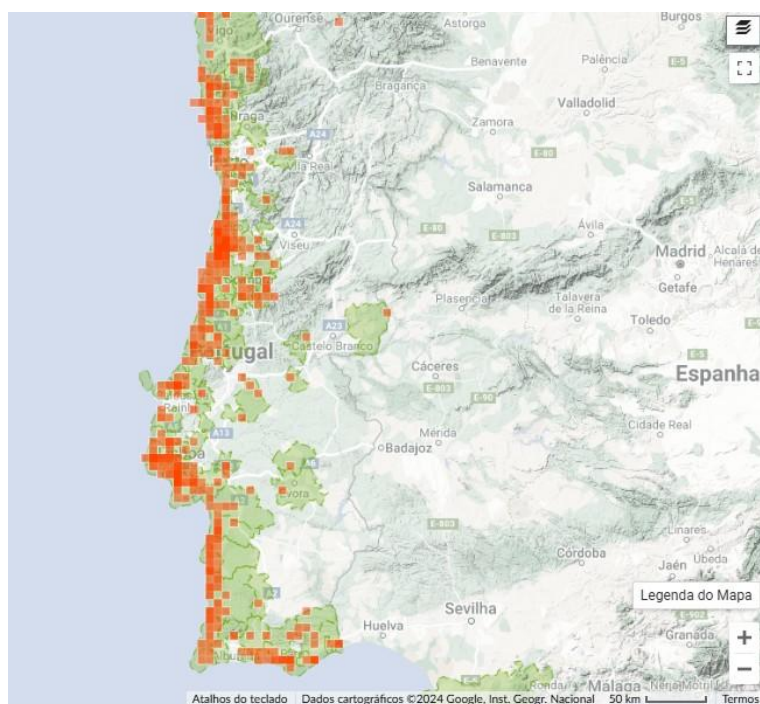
Ourense
Astorga
Burgos
Benavente
Palência
Bragança
Valladolid
Braga
A24
Zamora
E-80
Vila Real
Salamanca
A24
Viseu
E-80
E-803
Ávila
Madrid
Alcalá de Henares
Getafe
Plasencia
Talavera de la Reina
A23
Toledo
Castelo Branco
Portugal
Cáceres
E-5
Espanha
E-803
E-90
A13
Mérida
Cidade Real
Badajoz
Évora
E-803
Linares
Córdoba
Jaén
Úbeda
A2
Legenda do Mapa
Sevilha
Huelva
Granada
+
−
Ronda
Málaga
Atalhos do teclado
Dados cartográficos ©2024 Google, Inst. Geogr. Nacional
50 km
Termos